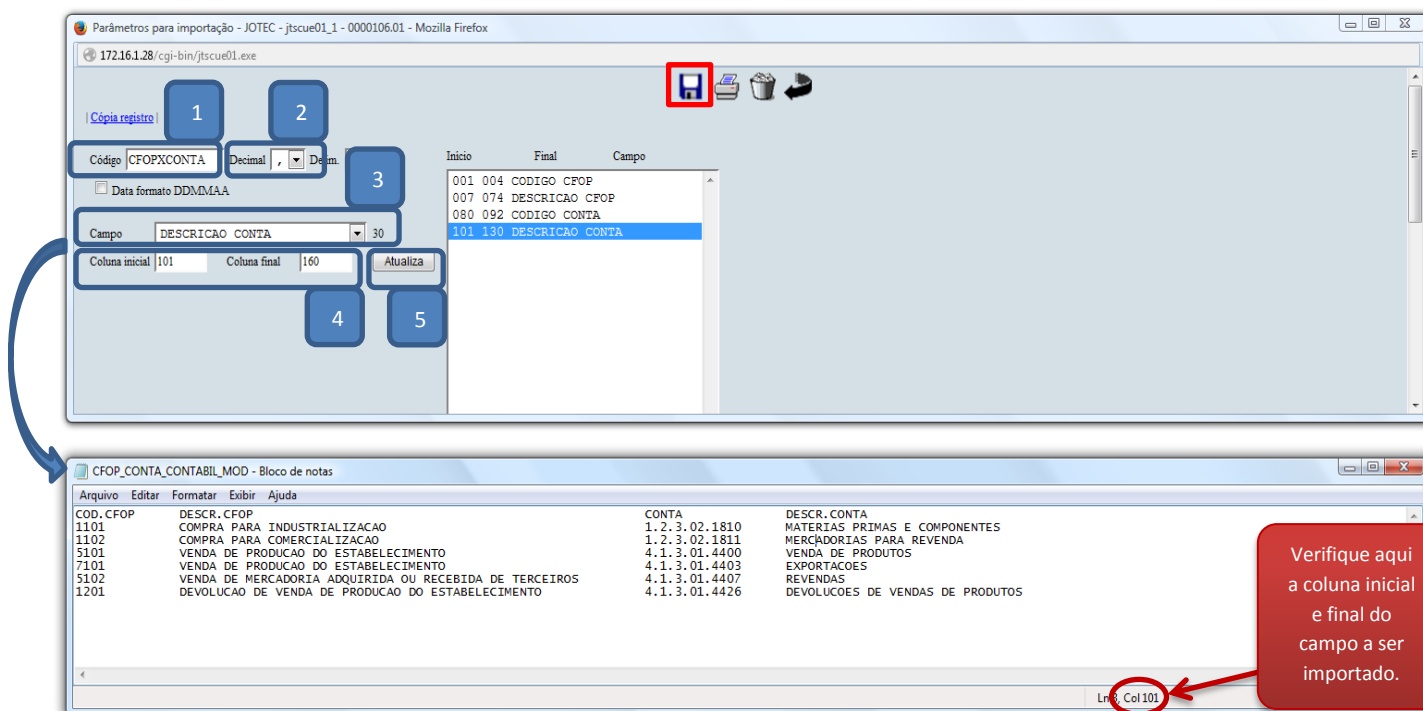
Parâmetros para importação - JOTEC - jtscue01_1 - 0000106.01 - Mozilla Firefox

172.16.1.28/cgi-bin/jtscue01.exe

| Cópia registro |

1

2

Código CFOPXCONTA

Decimal , Delim.

Data formato DDMMAA

3

Campo DESCRICAO CONTA 30

Coluna inicial 101 Coluna final 160

Atualiza

4

5

Inicio Final Campo

001 004 CODIGO CFOP
007 074 DESCRICAO CFOP
080 092 CODIGO CONTA
101 130 DESCRICAO CONTA

CFOP_CONTA_CONTABIL_MOD - Bloco de notas

Arquivo Editar Formatar Exibir Ajuda

| COD.CFOP | DESCR.CFOP | CONTA | DESCR.CONTA |
|---|---|---|---|
| 1101 | COMPRA PARA INDUSTRIALIZACAO | 1.2.3.02.1810 | MATERIAS PRIMAS E COMPONENTES |
| 1102 | COMPRA PARA COMERCIALIZACAO | 1.2.3.02.1811 | MERCADORIAS PARA REVENDA |
| 5101 | VENDA DE PRODUCAO DO ESTABELECIMENTO | 4.1.3.01.4400 | VENDA DE PRODUTOS |
| 7101 | VENDA DE PRODUCAO DO ESTABELECIMENTO | 4.1.3.01.4403 | EXPORTACOES |
| 5102 | VENDA DE MERCADORIA ADQUIRIDA OU RECEBIDA DE TERCEIROS | 4.1.3.01.4407 | REVENDAS |
| 1201 | DEVOLUCAO DE VENDA DE PRODUCAO DO ESTABELECIMENTO | 4.1.3.01.4426 | DEVOLUCOES DE VENDAS DE PRODUTOS |

Verifique aqui a coluna inicial e final do campo a ser importado.

Ln 3, Col 101